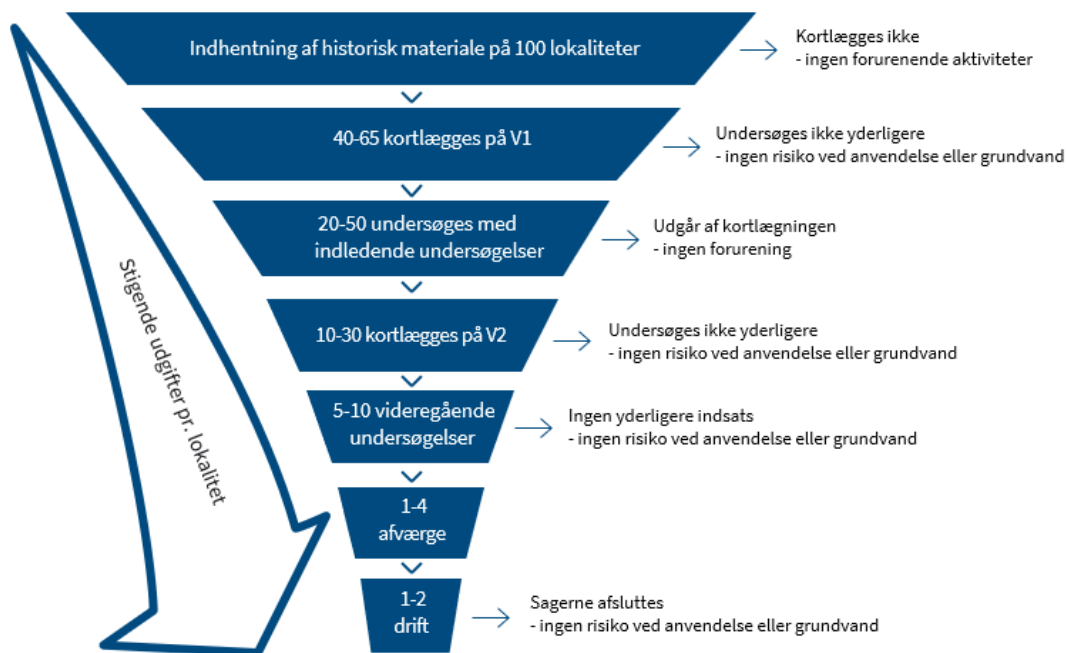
Indhentning af historisk materiale på 100 lokaliteter

Kortlægges ikke
- ingen forurenende aktiviteter

40-65 kortlægges på V1

Undersøges ikke yderligere
- ingen risiko ved anvendelse eller grundvand

20-50 undersøges med indledende undersøgelser

Udgår af kortlægningen
- ingen forurening

10-30 kortlægges på V2

Undersøges ikke yderligere
- ingen risiko ved anvendelse eller grundvand

5-10 videregående undersøgelser

Ingen yderligere indsats
- ingen risiko ved anvendelse eller grundvand

1-4 afværge

1-2 drift

Sagerne afsluttes
- ingen risiko ved anvendelse eller grundvand

Stigende udgifter pr. lokalitet